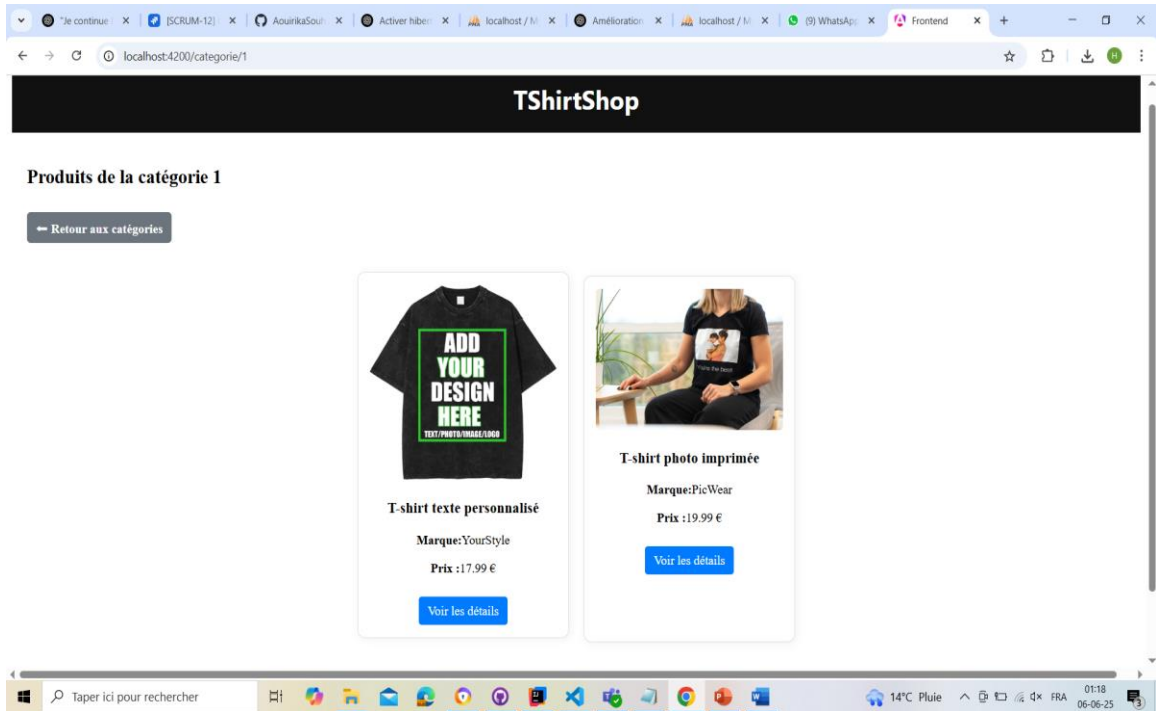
"Je continue | [SCRUM-12] | AouirikaSouh | Activer hiber | localhost / M | Amélioration | localhost / M | (9) WhatsApp | Frontend

localhost:4200/categorie/1

TShirtShop

Produits de la catégorie 1

← Retour aux catégories

ADD YOUR DESIGN HERE
TEXT/PHOTO/IMAGE/LOGO

T-shirt texte personnalisé

Marque:YourStyle

Prix :17.99 €

Voir les détails

T-shirt photo imprimée

Marque:PicWear

Prix :19.99 €

Voir les détails

Taper ici pour rechercher

14°C Pluie FRA 01:18 06-06-25